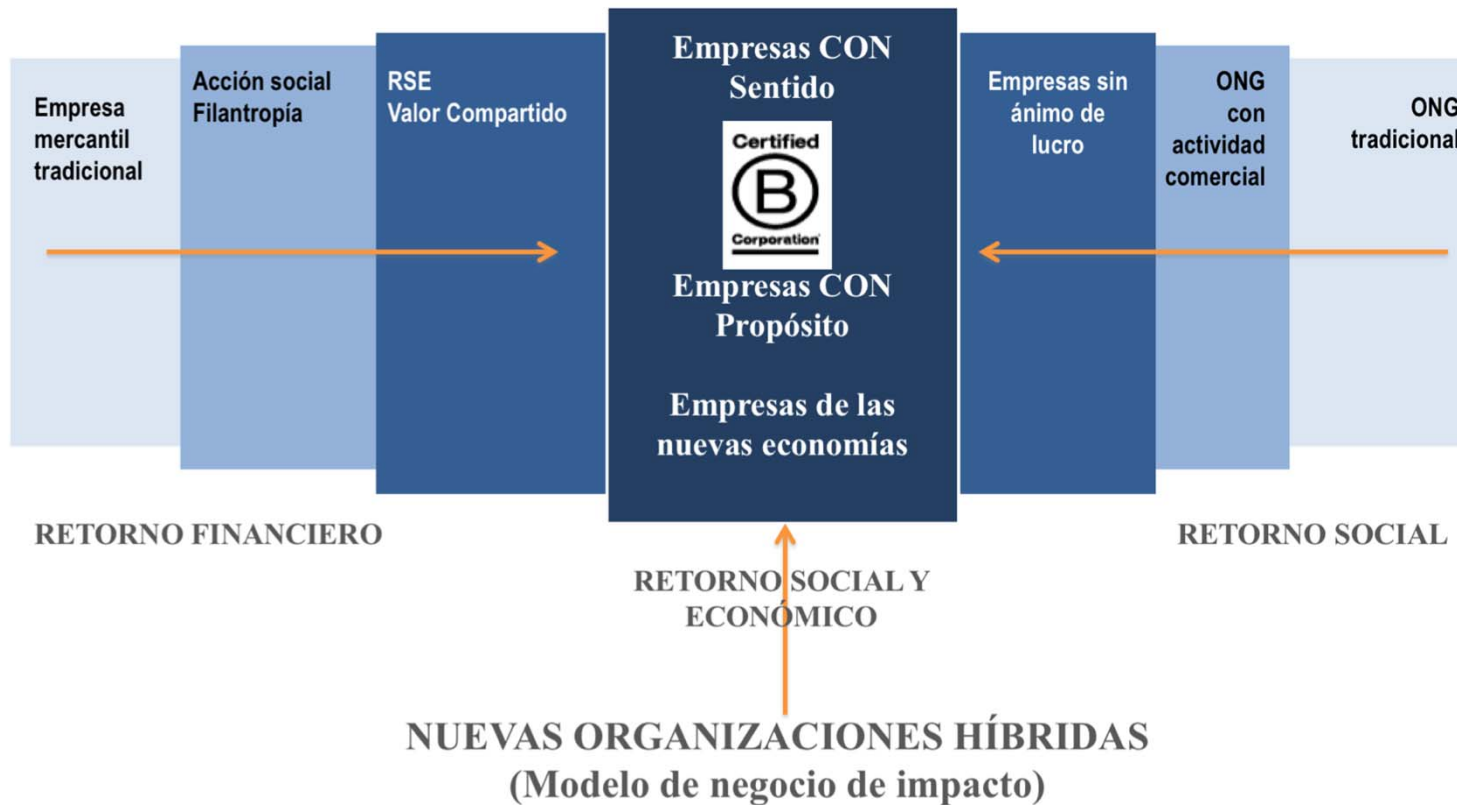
Empresa mercantil tradicional

Acción social Filantropía

RSE Valor Compartido

Empresas CON Sentido

Certified
B
Corporation

Empresas CON Propósito

Empresas de las nuevas economías

Empresas sin ánimo de lucro

ONG con actividad comercial

ONG tradicional

RETORNO FINANCIERO

RETORNO SOCIAL

RETORNO SOCIAL Y ECONÓMICO

NUEVAS ORGANIZACIONES HÍBRIDAS
(Modelo de negocio de impacto)